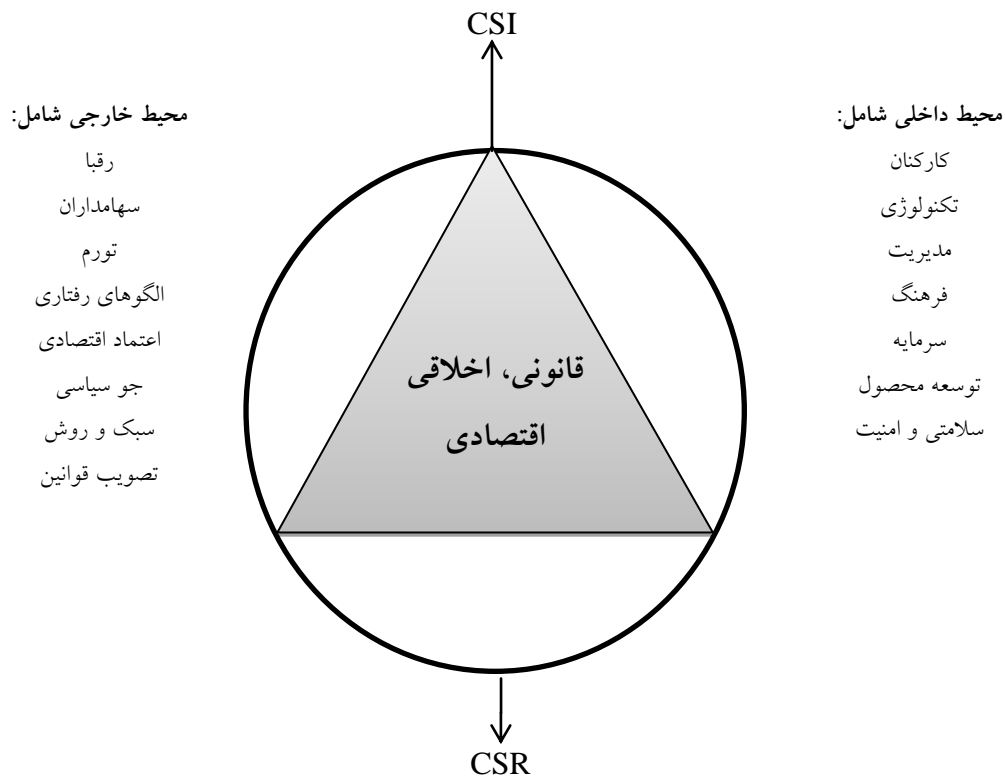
CSI

محیط داخلی شامل:
کارکنان
تکنولوژی
مدیریت
فرهنگ
سرمایه
توسعه محصول
سلامتی و امنیت

محیط خارجی شامل:
رقبا
سهامداران
تورم
الگوهای رفتاری
اعتماد اقتصادی
جو سیاسی
سبک و روش
تصویب قوانین

قانونی، اخلاقی
اقتصادی

CSR